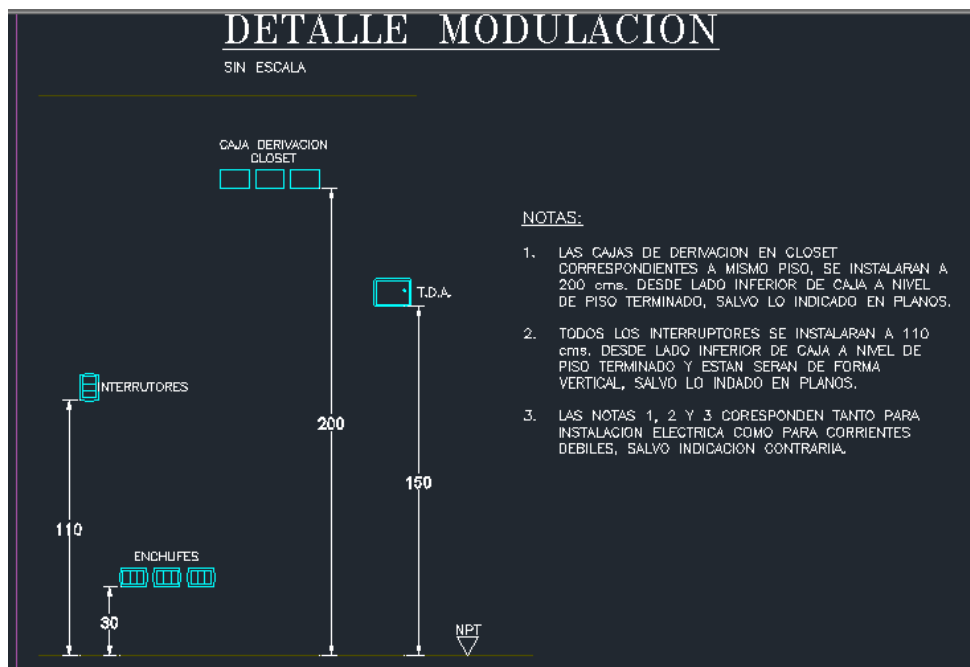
DETALLE MODULACION

SIN ESCALA

CAJA DERIVACION CLOSET

T.D.A.

INTERRUTORES

200

150

110

ENCHUFES

30

NPT

NOTAS:

1. LAS CAJAS DE DERIVACION EN CLOSET CORRESPONDIENTES A MISMO PISO, SE INSTALARAN A 200 cms. DESDE LADO INFERIOR DE CAJA A NIVEL DE PISO TERMINADO, SALVO LO INDICADO EN PLANOS.

2. TODOS LOS INTERRUPTORES SE INSTALARAN A 110 cms. DESDE LADO INFERIOR DE CAJA A NIVEL DE PISO TERMINADO Y ESTAN SERAN DE FORMA VERTICAL, SALVO LO INDADO EN PLANOS.

3. LAS NOTAS 1, 2 Y 3 CORESPONDEN TANTO PARA INSTALACION ELECTRICA COMO PARA CORRIENTES DEBILES, SALVO INDICACION CONTRARIIA.